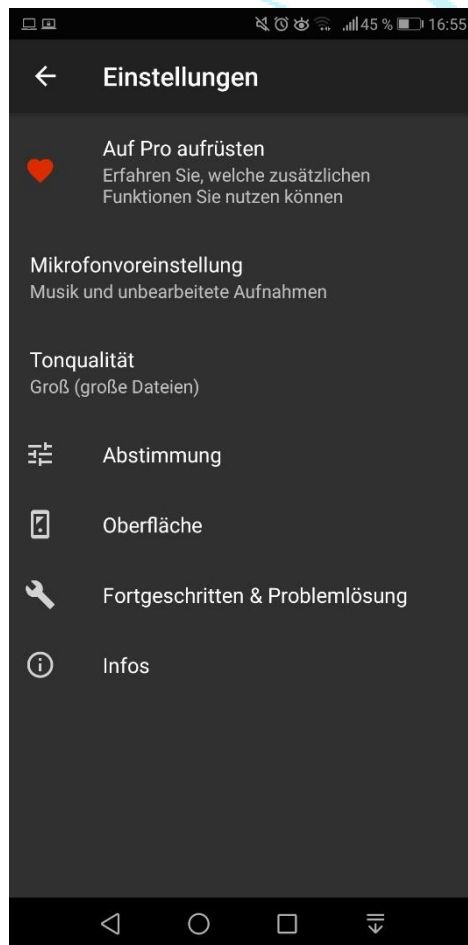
45 % 16:55

Einstellungen

Auf Pro aufrüsten
Erfahren Sie, welche zusätzlichen Funktionen Sie nutzen können

Mikrofonvoreinstellung
Musik und unbearbeitete Aufnahmen

Tonqualität
Groß (große Dateien)

Abstimmung

Oberfläche

Fortgeschritten & Problemlösung

Infos